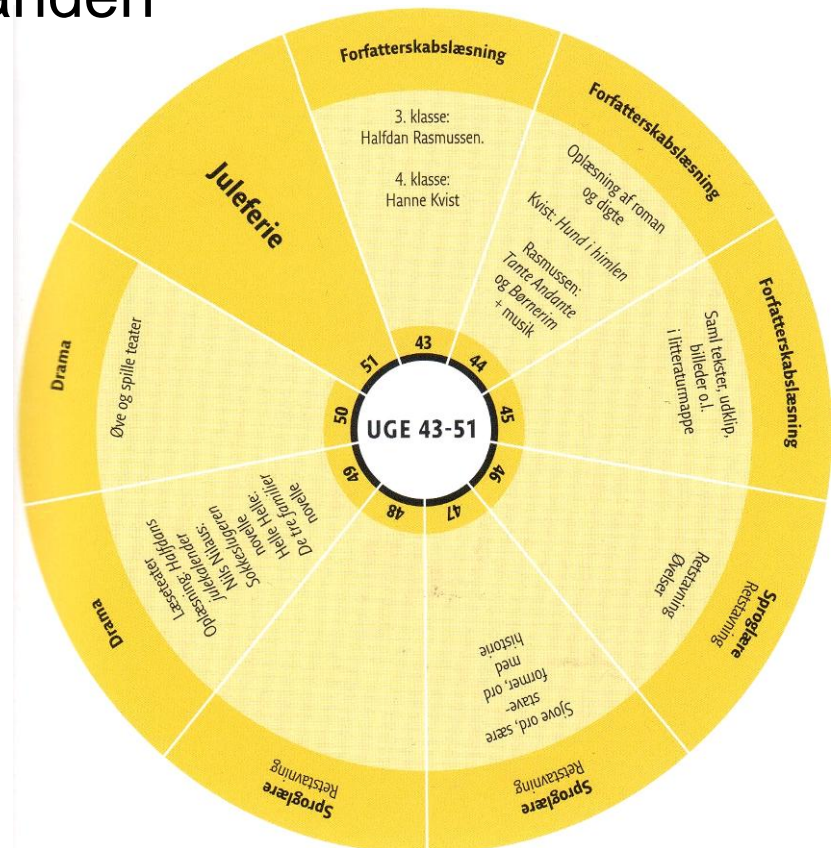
anden

Forfatterskabslæsning

3. klasse:
Halfdan Rasmussen.

4. klasse:
Hanne Kvist

Forfatterskabslæsning

Oplæsning af roman og digte

Kvist: Hund i himlen

Rasmussen: Tante Andante og Børnerim + musik

Forfatterskabslæsning

Saml tekster, udklip, billeder o.l. i litteraturmappe

Sproglære
Retstavning

Retstavning
Øvelser

Sproglære
Retstavning

Sjove ord, sære stave-former, ord med historie

Sproglære
Retstavning

Drama

Læseteater
Oplæsning: Hølge Hølde: Sokkeslugeren
Nils Nitaus: Juleleklender
Helle Helle: De tre familier novelle

Drama

Øve og spille teater

Juleferie

UGE 43-51

43
44
45
46
47
48
49
50
51